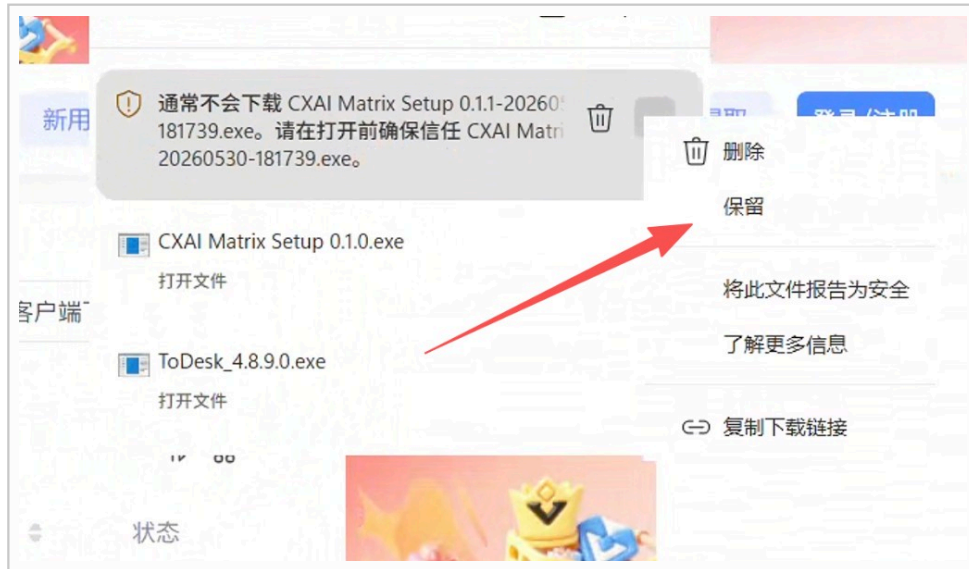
新用

通常不会下载 CXAI Matrix Setup 0.1.1-20260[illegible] 181739.exe。请在打开前确保信任 CXAI Matri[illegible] 20260530-181739.exe。

CXAI Matrix Setup 0.1.0.exe
打开文件

客户端

ToDesk_4.8.9.0.exe
打开文件

状态

删除
保留
将此文件报告为安全
了解更多信息
复制下载链接